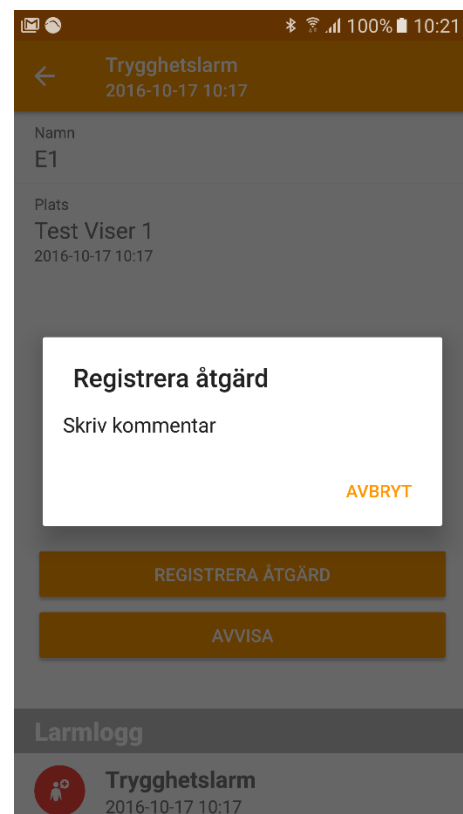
100% 10:21

Trygghetslarm
2016-10-17 10:17

Namn
E1

Plats
Test Viser 1
2016-10-17 10:17

Registrera åtgärd

Skriv kommentar

AVBRYT

REGISTRERA ÅTGÄRD

AVVISA

Larmlogg

Trygghetslarm
2016-10-17 10:17